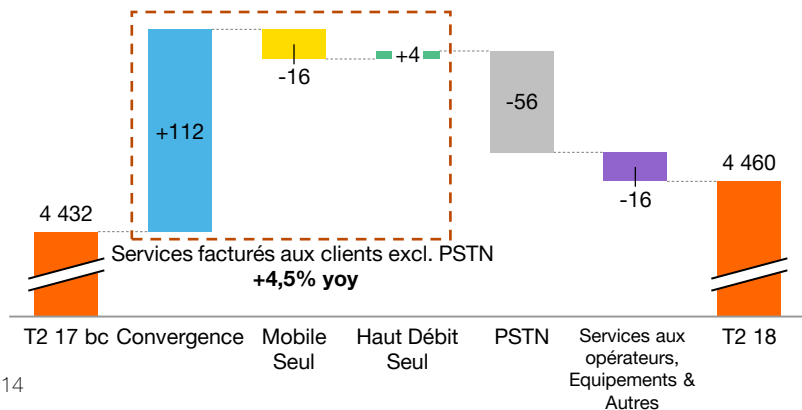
4 432

+112

-16

+4

-56

-16

4 460

Services facturés aux clients excl. PSTN
**+4,5% yoy**

T2 17 bc
Convergence
Mobile Seul
Haut Débit Seul
PSTN
Services aux opérateurs, Equipements & Autres
T2 18

14